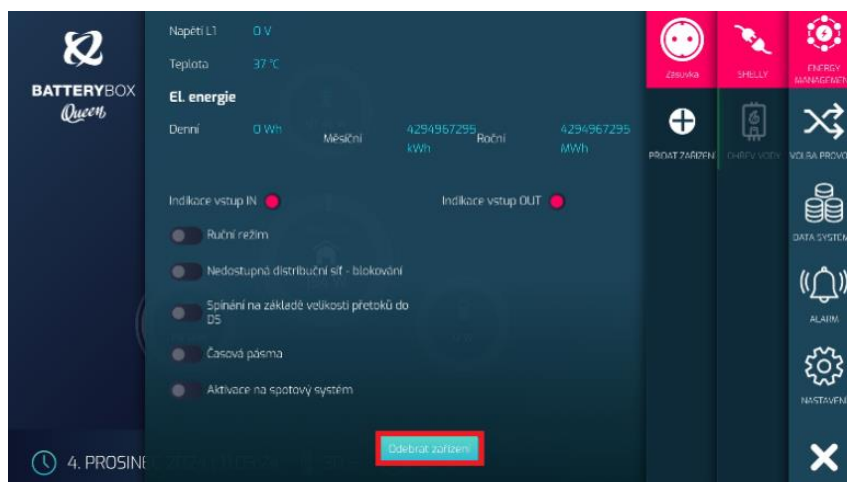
BATTERYBOX
Queen

Napětí L1 0 V

Teplota 37 °C

El. energie

Denní 0 Wh Měsíční 4294967295 kWh Roční 4294967295 MWh

Indikace vstup IN Indikace vstup OUT

Ruční režim

Nedostupná distribuční síť - blokování

Spínání na základě velikosti přetoků do DS

Časová pásma

Aktivace na spotový systém

Odebrat zařízení

4. PROSIN

Zásuvka

SHELLY

ENERGY MANAGEMEN

PŘIDAT ZAŘÍZEN

OHŘEV VODY

VOLBA PROVO

DATA SYSTÉM

ALARM

NASTAVEN